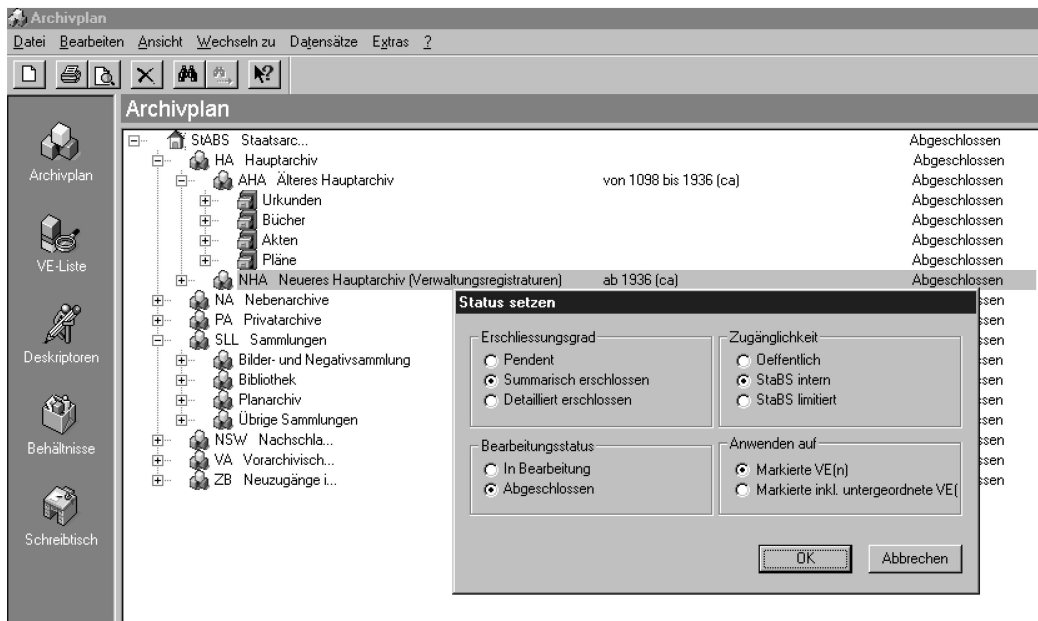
Archivplan

Datei Bearbeiten Ansicht Wechseln zu Datensätze Extras ?

Archivplan

Archivplan

VE-Liste

Deskriptoren

Behältnisse

Schreibtisch

StABS Staatsarc... Abgeschlossen
HA Hauptarchiv Abgeschlossen
AHA Älteres Hauptarchiv von 1098 bis 1936 (ca) Abgeschlossen
Urkunden Abgeschlossen
Bücher Abgeschlossen
Akten Abgeschlossen
Pläne Abgeschlossen
NHA Neueres Hauptarchiv (Verwaltungsregistraturen) ab 1936 (ca) Abgeschlossen
NA Nebenarchive ssen
PA Privatarchive ssen
SLL Sammlungen ssen
Bilder- und Negativsammlung ssen
Bibliothek ssen
Planarchiv ssen
Übrige Sammlungen ssen
NSW Nachschla... ssen
VA Vorarchivisch... ssen
ZB Neuzugänge i... ssen

Status setzen

Erschliessungsgrad
Pendent
Summarisch erschlossen
Detailliert erschlossen

Zugänglichkeit
Oeffentlich
StaBS intern
StaBS limitiert

Bearbeitungsstatus
In Bearbeitung
Abgeschlossen

Anwenden auf
Markierte VE(n)
Markierte inkl. untergeordnete VE(

OK
Abbrechen